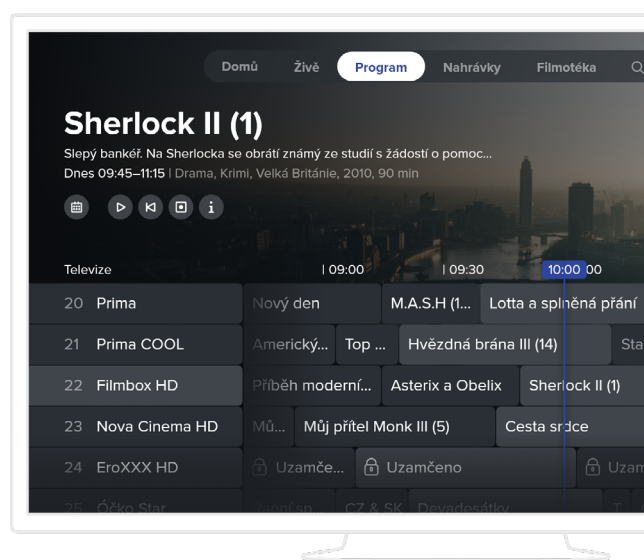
Domů Živě Program Nahrávky Filmotéka

Sherlock II (1)

Slepý bankéř. Na Sherlocka se obrátí známý ze studií s žádostí o pomoc...

Dnes 09:45–11:15 | Drama, Krimi, Velká Británie, 2010, 90 min

Televize | 09:00 | 09:30 10:00 00

| | | | |
|---|---|---|---|
| 20 Prima | Nový den | M.A.S.H (1... | Lotta a splněná přání |
| 21 Prima COOL | Americký... | Top ... | Hvězdná brána III (14) | Sta |
| 22 Filmbox HD | Příběh moderní... | Asterix a Obelix | Sherlock II (1) |
| 23 Nova Cinema HD | Mů... | Můj přítel Monk III (5) | Cesta srdce |
| 24 EroXXX HD | Uzamče... | Uzamčeno | Uzam |
| 25 Óčko Star | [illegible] | CZ & SK | Devadesátky |